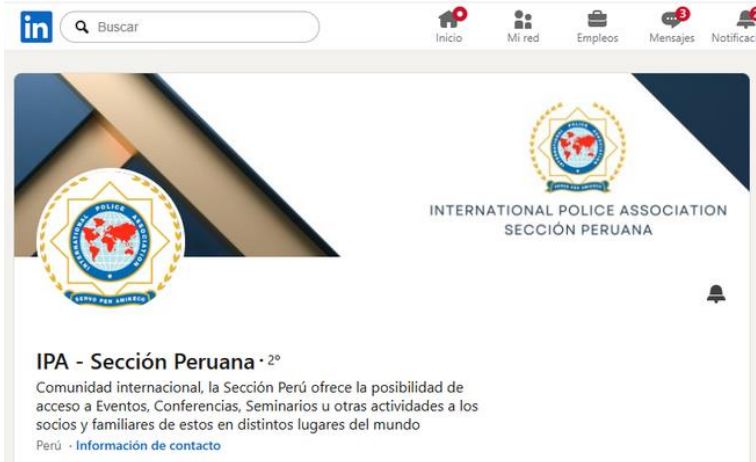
in Buscar

Inicio Mi red Empleos 3 Mensajes Notificac

INTERNATIONAL POLICE ASSOCIATION
SERVO PER AMIKECO

INTERNATIONAL POLICE ASSOCIATION
SECCIÓN PERUANA

IPA - Sección Peruana · 2º

Comunidad internacional, la Sección Perú ofrece la posibilidad de acceso a Eventos, Conferencias, Seminarios u otras actividades a los socios y familiares de estos en distintos lugares del mundo

Perú · Información de contacto